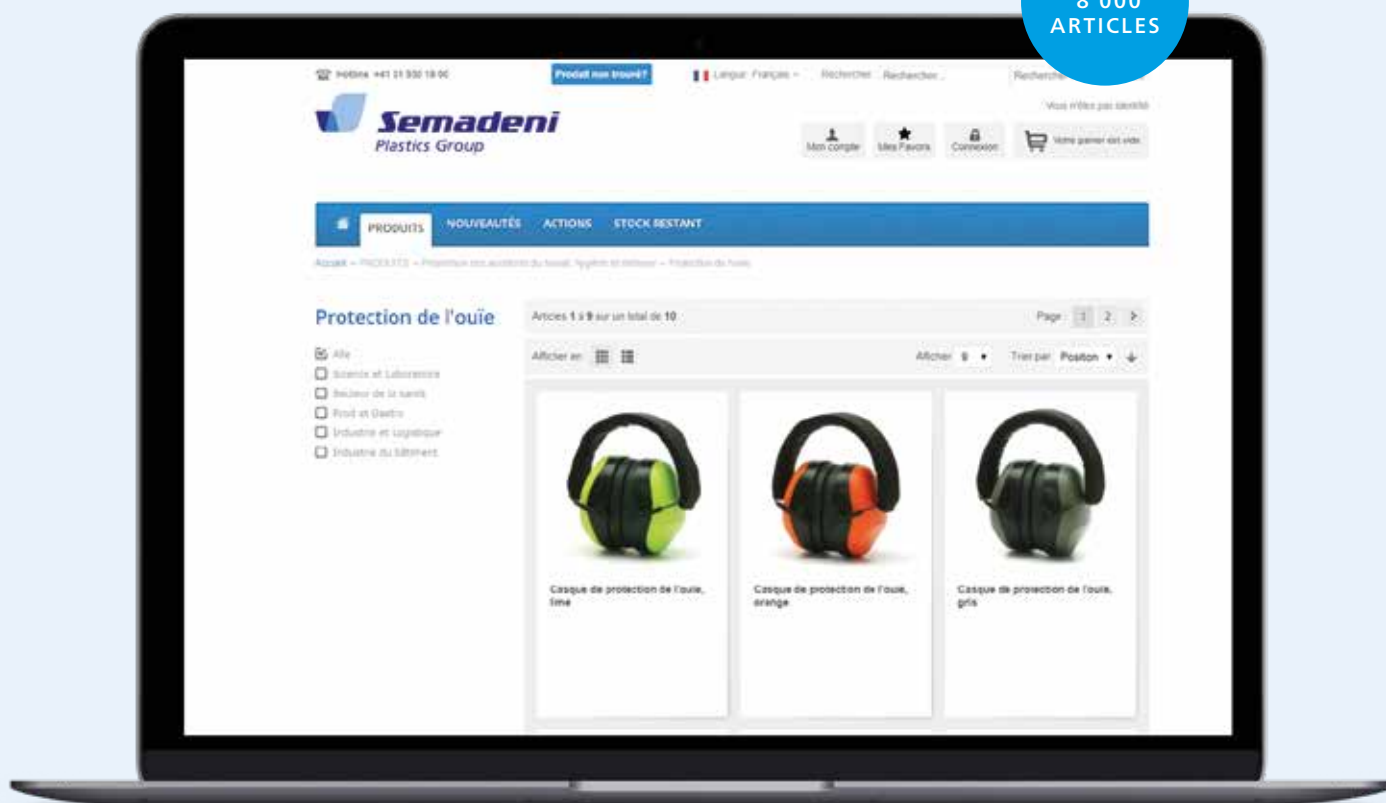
8 000
ARTICLES

Hotline +41 31 930 18 00

Produit non trouvé?

Langue: Français

Rechercher Rechercher...

Recherche

Vous n'êtes pas identifié

Semadeni
Plastics Group

Mon compte

Mes Favoris

Connexion

Votre panier est vide

PRODUITS

NOUVEAUTÉS

ACTIONS

STOCK RESTANT

Accueil » PRODUITS » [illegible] » Protection de l'ouïe

Protection de l'ouïe

Alle

Science et Laboratoire

Secteur de la santé

Food et Gastro

Industrie et Logistique

Industrie du bâtiment

Articles 1 à 9 sur un total de 10

Page 1 2

Afficher en

Afficher 9

Trier par Position

Casque de protection de l'ouïe, lime

Casque de protection de l'ouïe, orange

Casque de protection de l'ouïe, gris